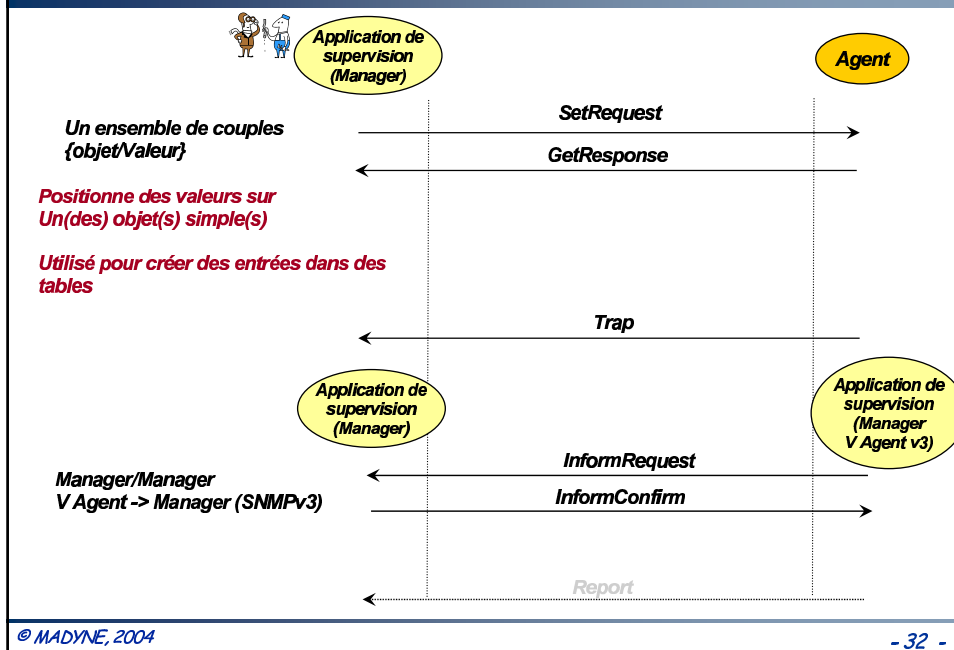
Application de supervision (Manager)

Agent

SetRequest

Un ensemble de couples {objet/Valeur}

GetResponse

Positionne des valeurs sur Un(des) objet(s) simple(s)

Utilisé pour créer des entrées dans des tables

Trap

Application de supervision (Manager)

Application de supervision (Manager V Agent v3)

InformRequest

Manager/Manager
V Agent -> Manager (SNMPv3)

InformConfirm

Report

© MADYNE, 2004

- 32 -